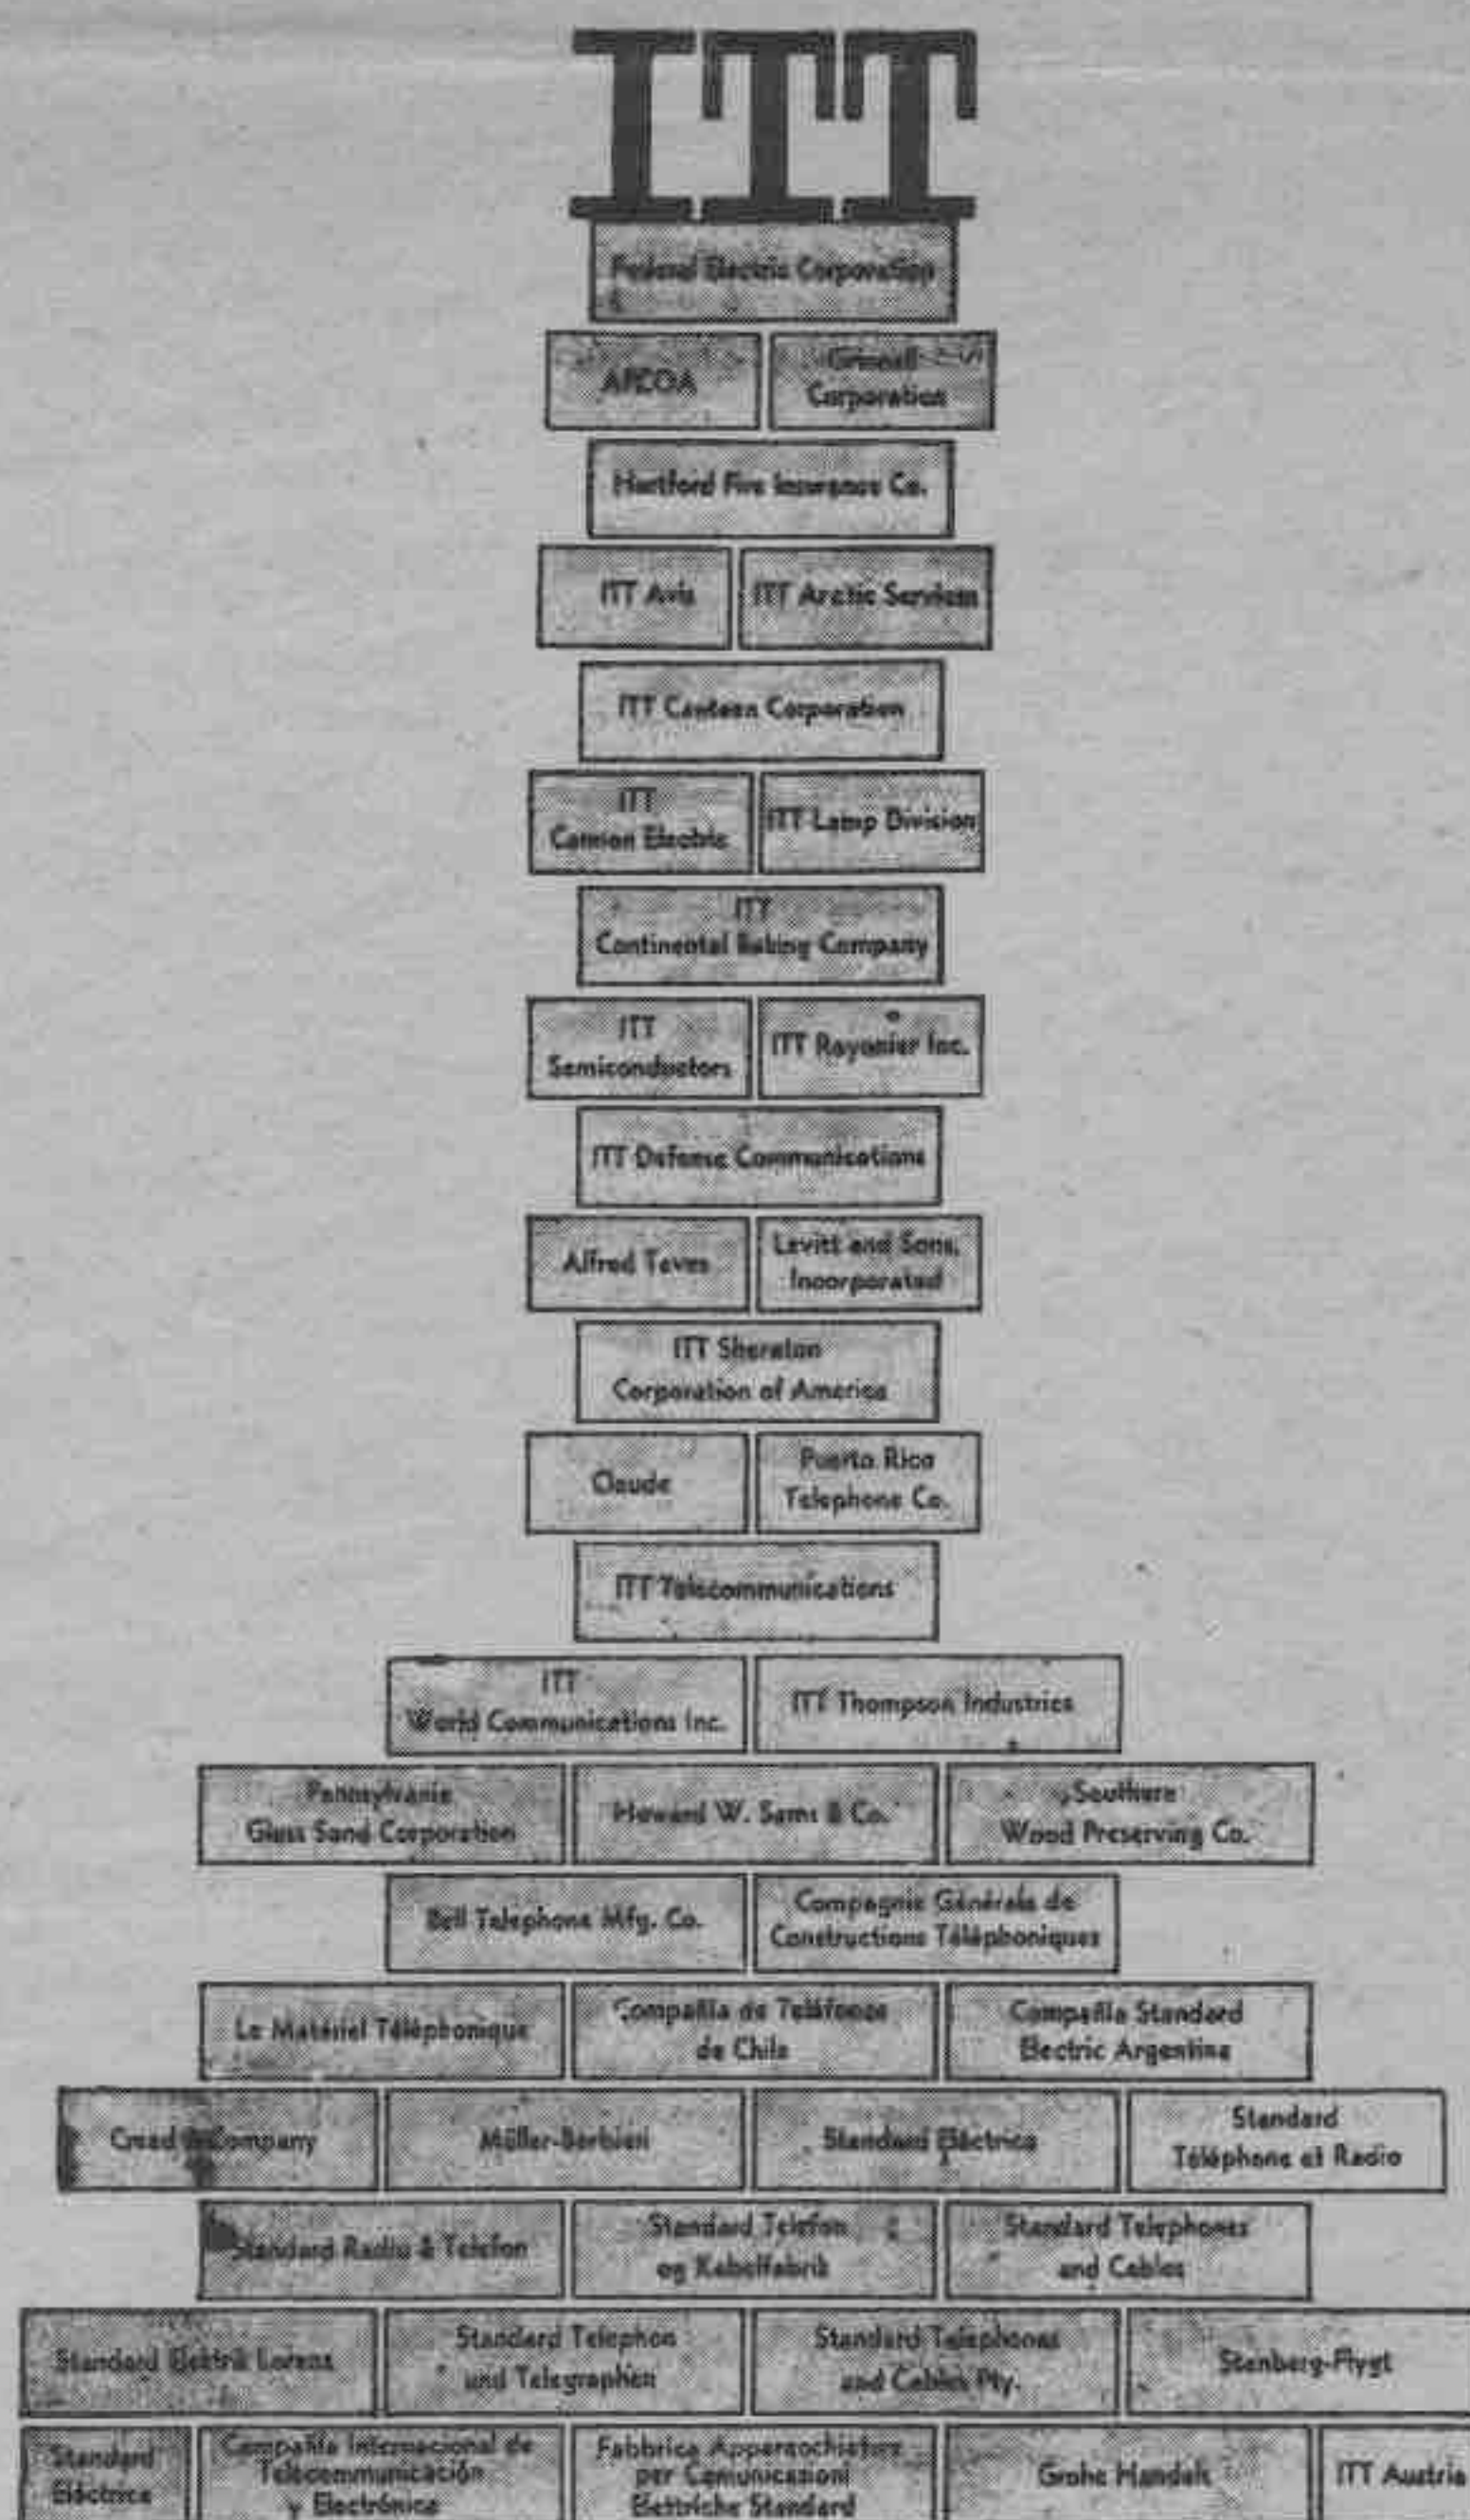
ITT

Federal Electric Corporation

APCOA

Grinnell Corporation

Hartford Fire Insurance Co.

ITT Avis

ITT Arctic Services

ITT Canteen Corporation

ITT Cannon Electric

ITT Lamp Division

ITT Continental Baking Company

ITT Semiconductors

ITT Rayonier Inc.

ITT Defense Communications

Alfred Teves

Levitt and Sons, Incorporated

ITT Sheraton Corporation of America

Claude

Puerto Rico Telephone Co.

ITT Telecommunications

ITT World Communications Inc.

ITT Thompson Industries

Pennsylvania Glass Sand Corporation

Howard W. Sams & Co.

Southern Wood Preserving Co.

Bell Telephone Mfg. Co.

Compagnie Générale de Constructions Téléphoniques

Le Matériel Téléphonique

Compañía de Teléfonos de Chile

Compañía Standard Electric Argentina

Creed & Company

Müller-Barbieri

Standard Eléctrica

Standard Téléphone et Radio

Standard Radio & Telefon

Standard Telefon og Kabelfabrik

Standard Telephones and Cables

Standard Elektrik Lorenz

Standard Telephon und Telegraphen

Standard Telephones and Cables Pty.

Stenberg-Flygt

Standard Eléctrica

Compañía Internacional de Telecomunicación y Electrónica

Fabbrica Apparecchiature per Comunicazioni Elettriche Standard

Grohe Handels

ITT Austria